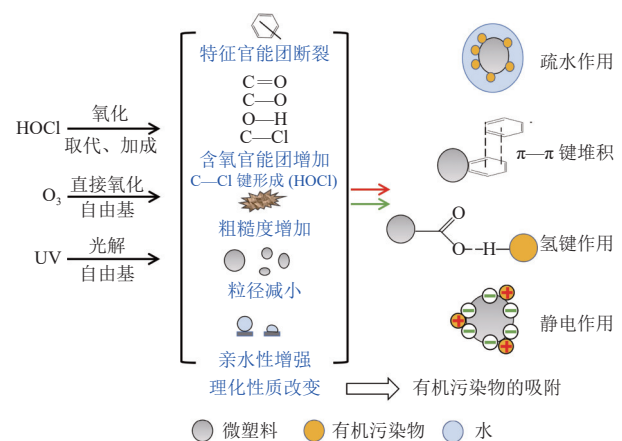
HOCl
氧化
取代、加成

$O_3$
直接氧化
自由基

UV
光解
自由基

特征官能团断裂
C＝O
C—O
O—H
C—Cl
含氧官能团增加
C—Cl 键形成 (HOCl)
粗糙度增加
粒径减小
亲水性增强
理化性质改变

有机污染物的吸附

疏水作用
π—π 键堆积
O
O—H
氢键作用
静电作用

微塑料
有机污染物
水